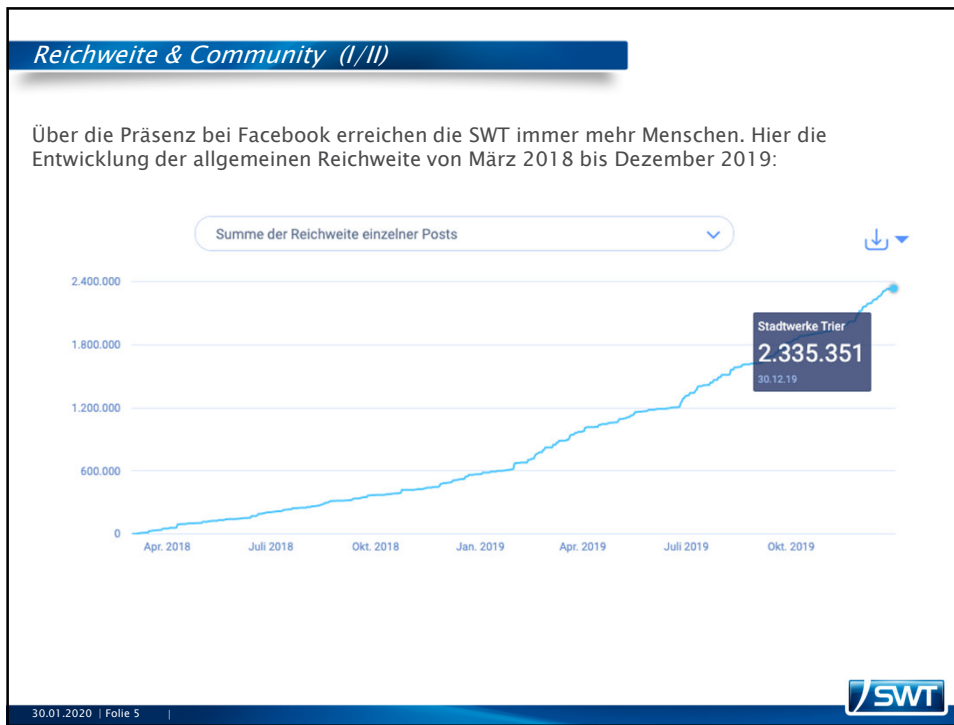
Reichweite & Community (I/II)

Über die Präsenz bei Facebook erreichen die SWT immer mehr Menschen. Hier die Entwicklung der allgemeinen Reichweite von März 2018 bis Dezember 2019:

Summe der Reichweite einzelner Posts

2.400.000
1.800.000
1.200.000
600.000
0

Apr. 2018 Juli 2018 Okt. 2018 Jan. 2019 Apr. 2019 Juli 2019 Okt. 2019

Stadtwerke Trier
2.335.351
30.12.19

30.01.2020 | Folie 5 |

SWT